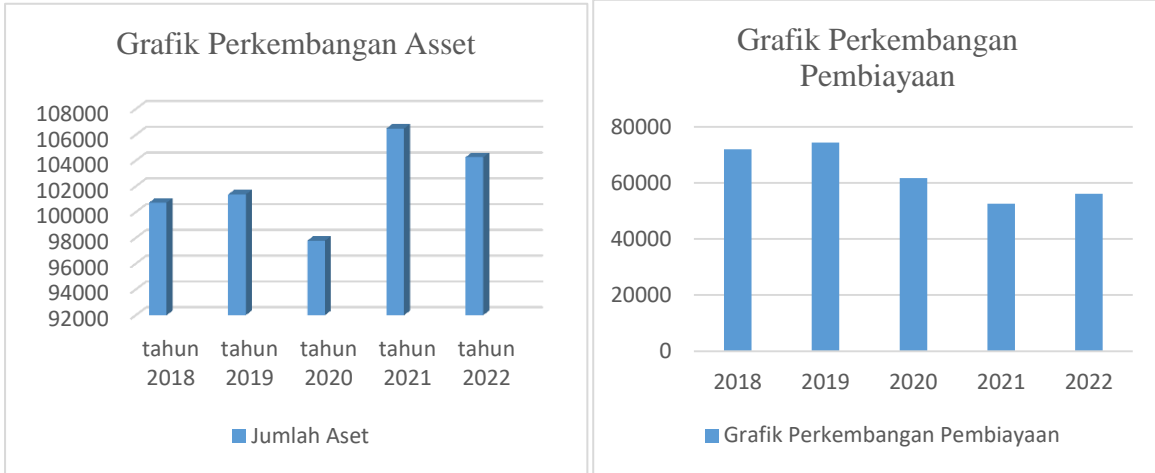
Grafik Perkembangan Asset

108000
106000
104000
102000
100000
98000
96000
94000
92000

tahun 2018
tahun 2019
tahun 2020
tahun 2021
tahun 2022

Jumlah Aset

Grafik Perkembangan Pembiayaan

80000
60000
40000
20000
0

2018
2019
2020
2021
2022

Grafik Perkembangan Pembiayaan